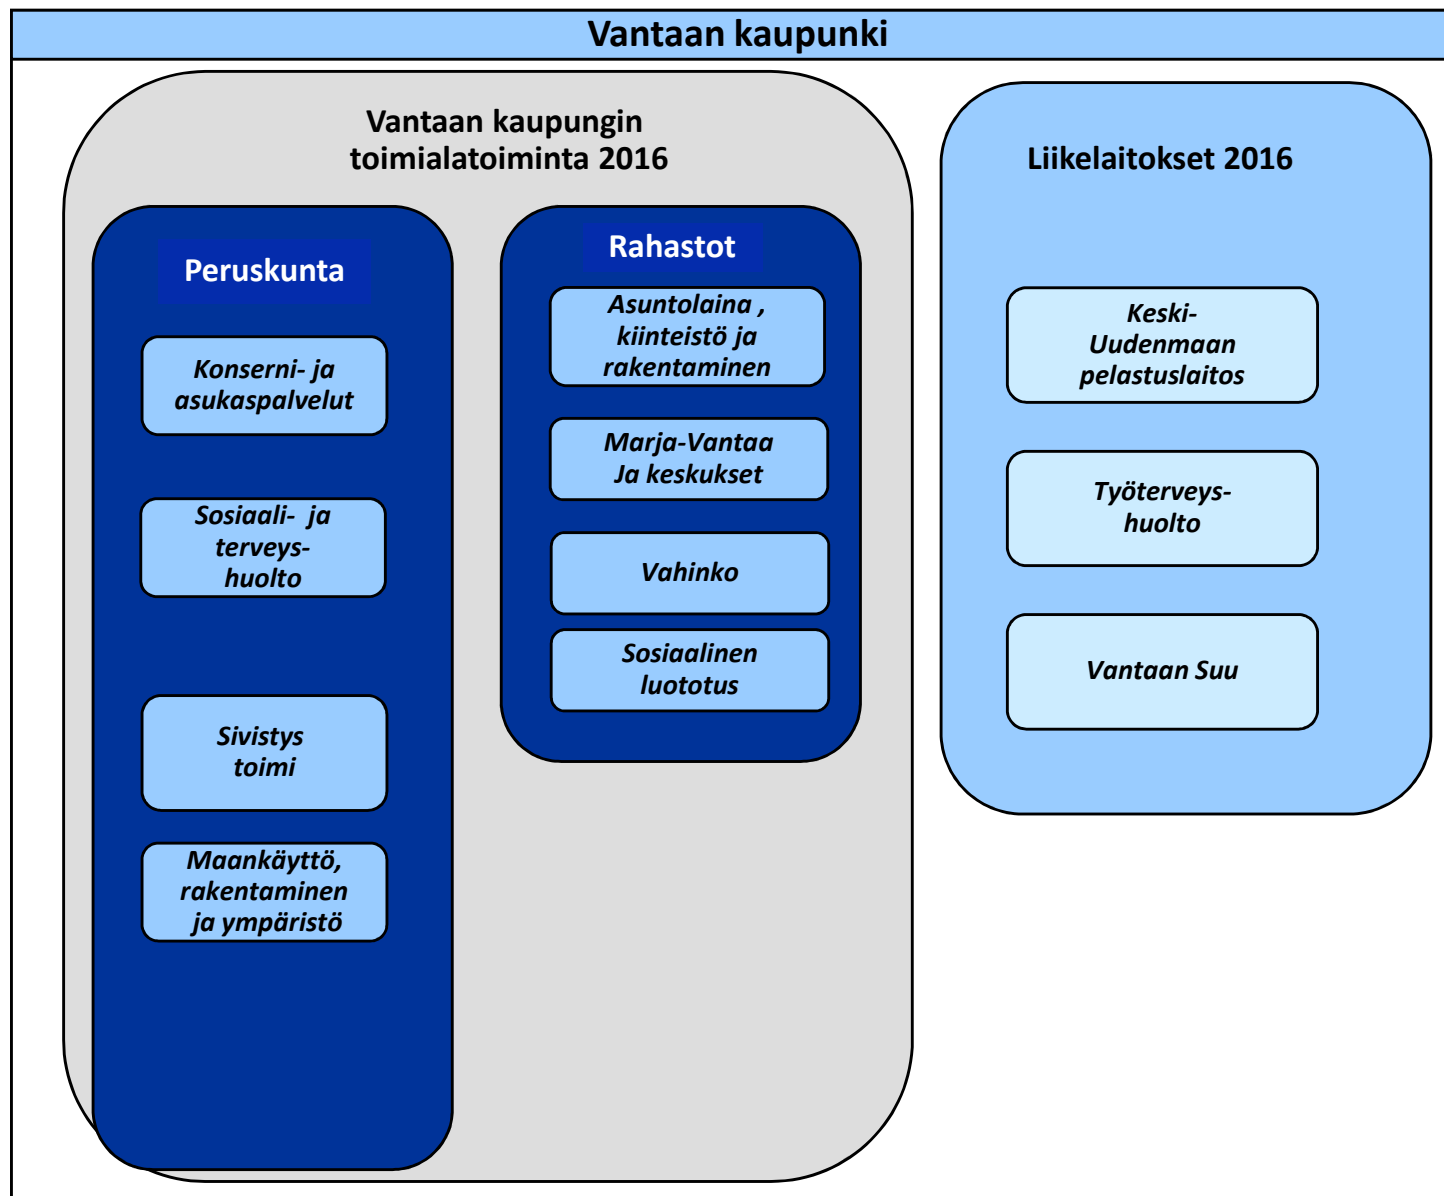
Vantaan kaupunki

Vantaan kaupungin toimialatoiminta 2016

Peruskunta

Konserni- ja asukaspalvelut

Sosiaali- ja terveys-huolto

Sivistys toimi

Maankäyttö, rakentaminen ja ympäristö

Rahastot

Asuntolaina , kiinteistö ja rakentaminen

Marja-Vantaa Ja keskukset

Vahinko

Sosiaalinen luototus

Liikelaitokset 2016

Keski-Uudenmaan pelastuslaitos

Työterveys-huolto

Vantaan Suu